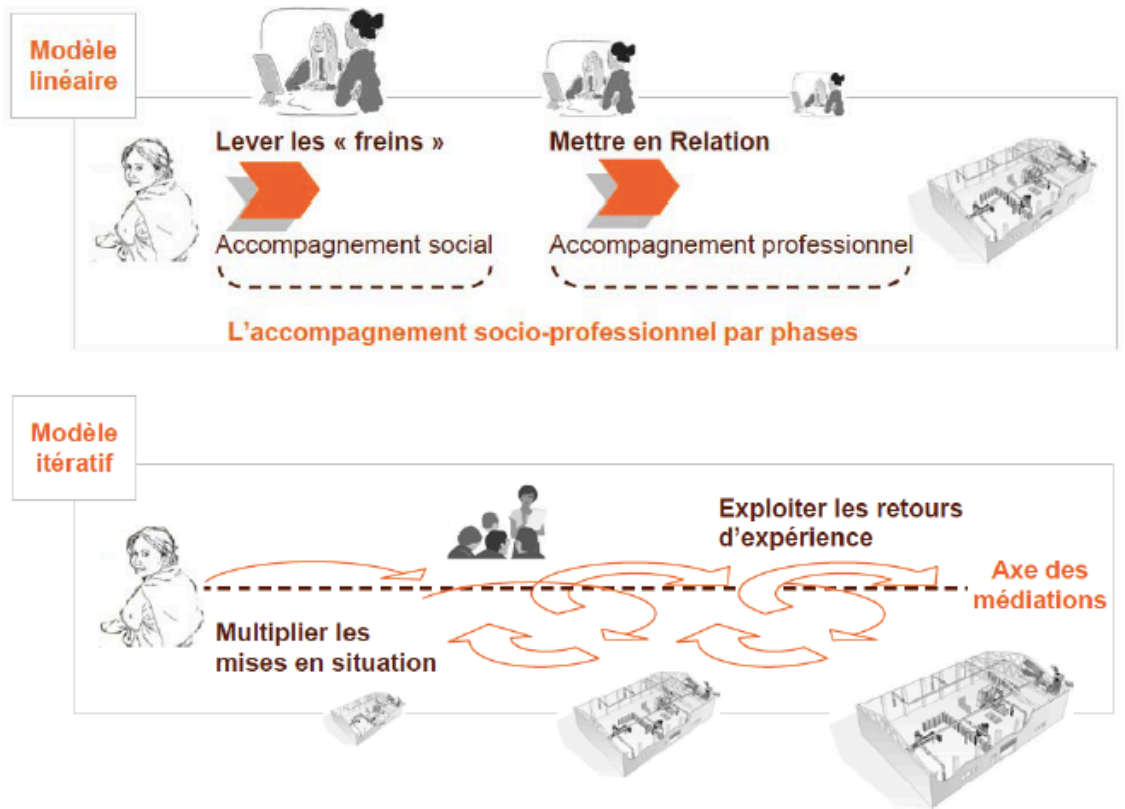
Modèle linéaire

Lever les « freins »

Accompagnement social

Mettre en Relation

Accompagnement professionnel

L'accompagnement socio-professionnel par phases

Modèle itératif

Exploiter les retours d'expérience

Axe des médiations

Multiplier les mises en situation